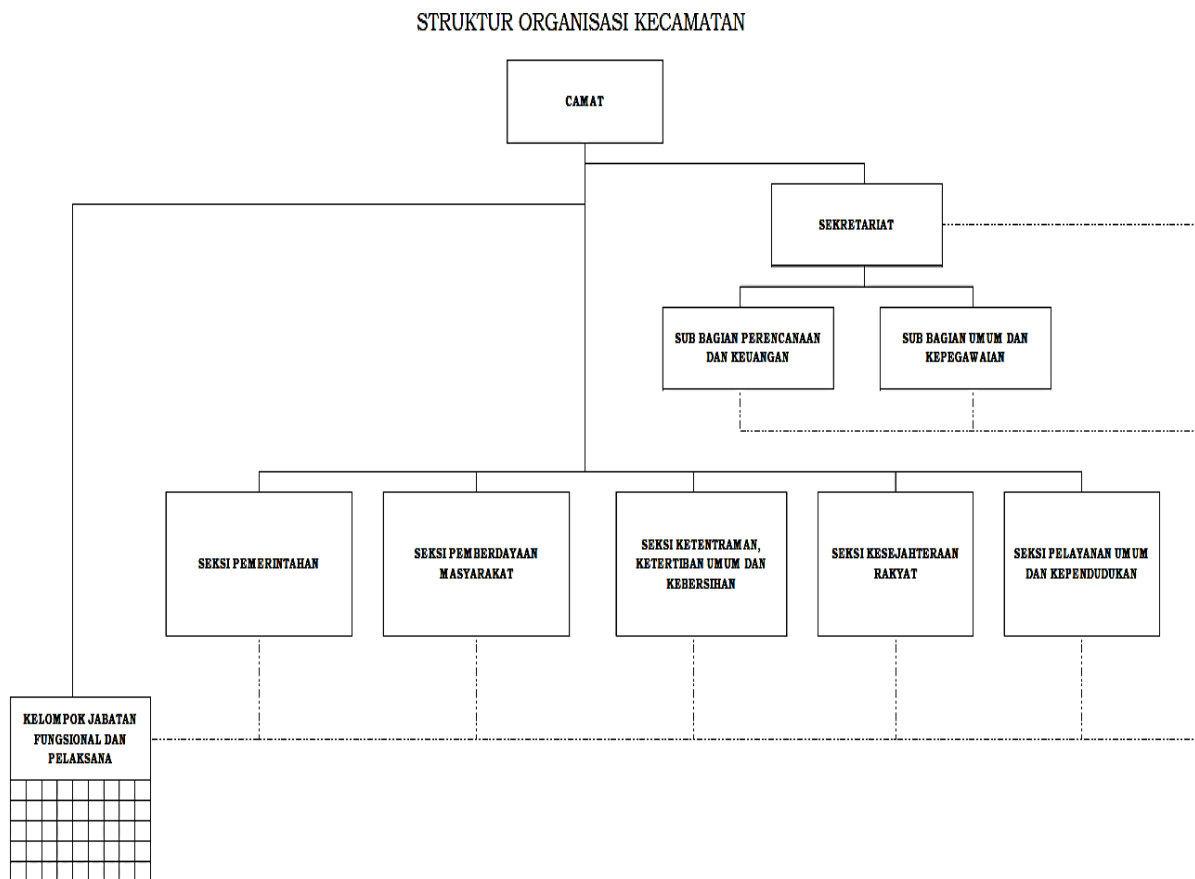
STRUKTUR ORGANISASI KECAMATAN

CAMAT

SEKRETARIAT

SUB BAGIAN PERENCANAAN DAN KEUANGAN

SUB BAGIAN UMUM DAN KEPEGAWAIAN

SEKSI PEMERINTAHAN

SEKSI PEMBERDAYAAN MASYARAKAT

SEKSI KETENTRAMAN, KETERTIBAN UMUM DAN KEBERSIHAN

SEKSI KESEJAHTERAAN RAKYAT

SEKSI PELAYANAN UMUM DAN KEPENDUDUKAN

KELOMPOK JABATAN FUNGSIONAL DAN PELAKSANA